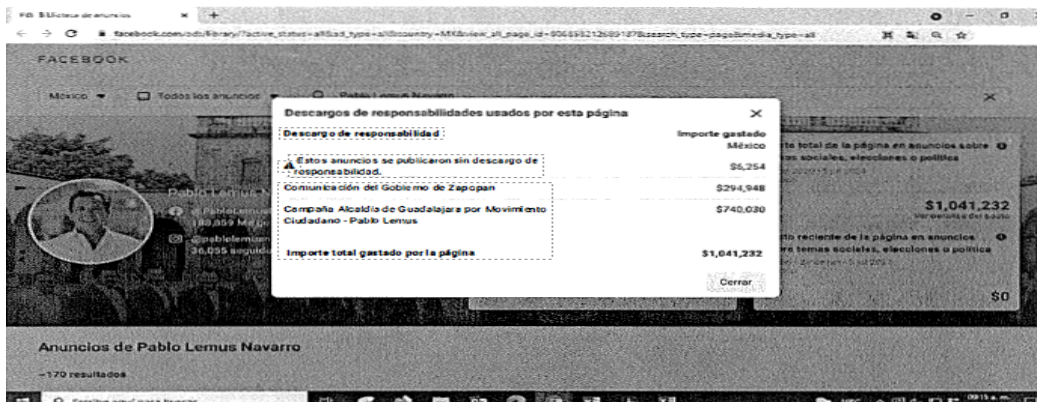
FB Biblioteca de anuncios
facebook.com/ads/library/?active_status=all&ad_type=all&country=MX&view_all_page_id=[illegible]&search_type=page&media_type=all

FACEBOOK

México ▾ Todos los anuncios ▾ Pablo Lemus Navarro

Pablo Lemus N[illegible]
@PabloLemus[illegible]
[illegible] Me gu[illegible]
@pablolemusn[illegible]
36,055 seguid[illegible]

Descargos de responsabilidades usados por esta página

| Descargo de responsabilidad | Importe gastado México |
|---|---|
| Estos anuncios se publicaron sin descargo de responsabilidad. | $6,254 |
| Comunicación del Gobierno de Zapopan | $294,948 |
| Campaña Alcaldía de Guadalajara por Movimiento Ciudadano - Pablo Lemus | $740,030 |
| Importe total gastado por la página | $1,041,232 |

Cerrar

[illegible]to total de la página en anuncios sobre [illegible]os sociales, elecciones o política
$1,041,232
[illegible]
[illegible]to reciente de la página en anuncios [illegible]re temas sociales, elecciones o política
$0

Anuncios de Pablo Lemus Navarro
~170 resultados

Escribe aquí para buscar
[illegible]